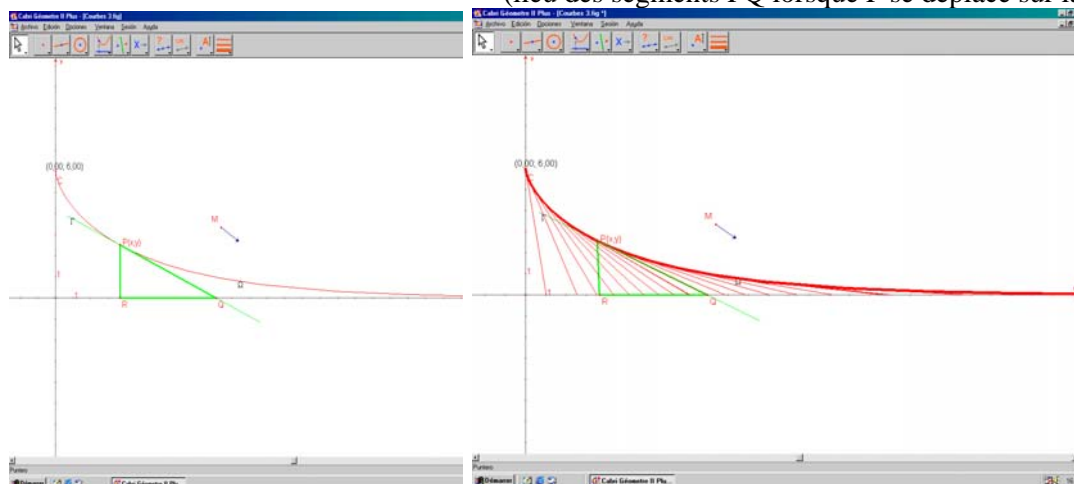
(lieu des segments PQ lorsque P se déplace sur l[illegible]

Cabri Géomètre II Plus - [Courbes 3.fig]
Archivo Edición Opciones Ventana Sesión Ayuda
y
(0,00; 6,00)
C
T
M
P(x,y)
1
1
R
Q
D
Punteo
Démarrer
Cabri Géomètre II Plus

Cabri Géomètre II Plus - [Courbes 3.fig *]
Archivo Edición Opciones Ventana Sesión Ayuda
y
(0,00; 6,00)
T
M
P(x,y)
1
1
R
Q
D
Punteo
Démarrer
Cabri Géomètre II Plu...